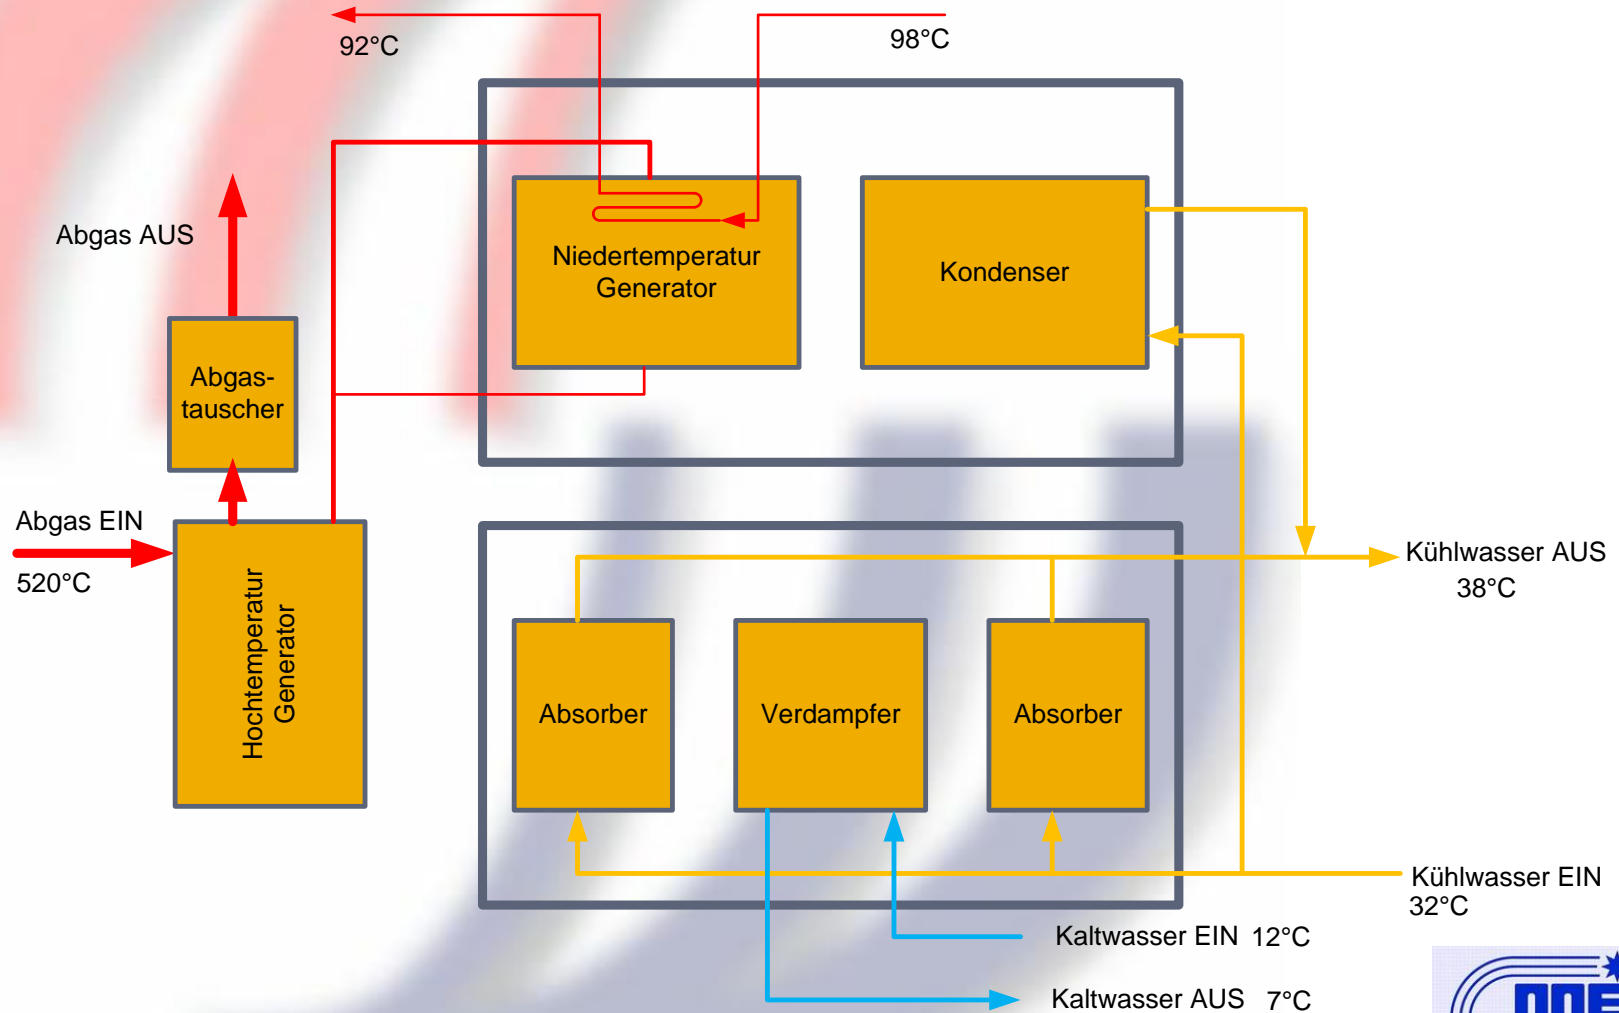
92°C

98°C

Abgas AUS

Niedertemperatur Generator

Kondenser

Abgastauscher

Abgas EIN

520°C

Hochtemperatur Generator

Kühlwasser AUS 38°C

Absorber

Verdampfer

Absorber

Kühlwasser EIN 32°C

Kaltwasser EIN 12°C

Kaltwasser AUS 7°C